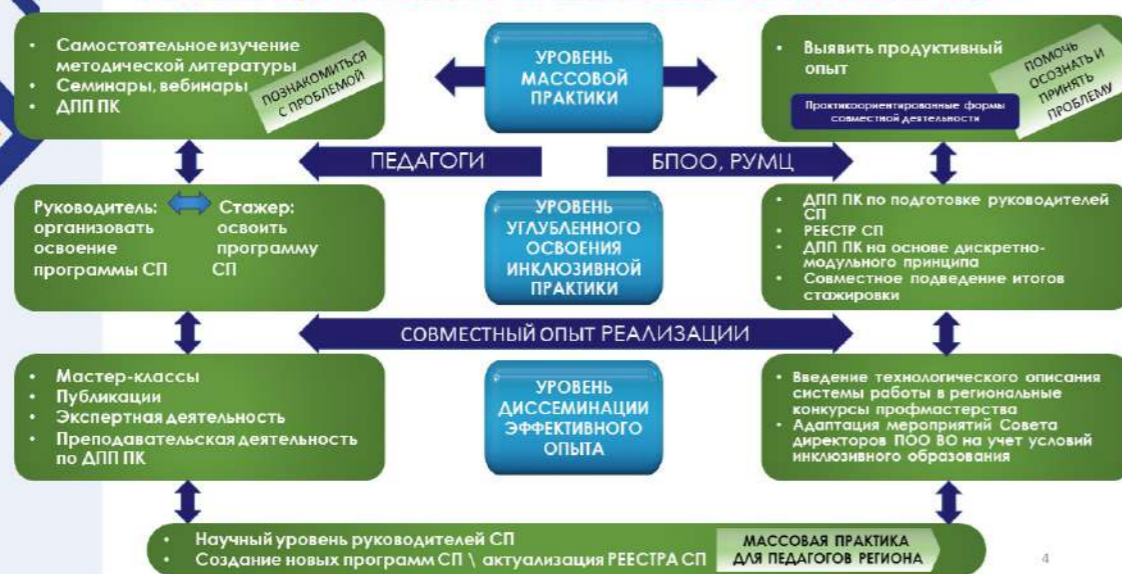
- Самостоятельное изучение методической литературы
- Семинары, вебинары
- ДПП ПК

ПОЗНАКОМИТЬСЯ С ПРОБЛЕМОЙ

УРОВЕНЬ МАССОВОЙ ПРАКТИКИ

- Выявить продуктивный опыт

ПОМОЧЬ ОСОЗНАТЬ И ПРИНЯТЬ ПРОБЛЕМУ

Практикоориентированные формы совместной деятельности

ПЕДАГОГИ

БПОО, РУМЦ

Руководитель: организовать освоение программы СП

Стажер: освоить программу СП

УРОВЕНЬ УГЛУБЛЕННОГО ОСВОЕНИЯ ИНКЛЮЗИВНОЙ ПРАКТИКИ

- ДПП ПК по подготовке руководителей СП
- РЕЕСТР СП
- ДПП ПК на основе дискретно-модульного принципа
- Совместное подведение итогов стажировки

СОВМЕСТНЫЙ ОПЫТ РЕАЛИЗАЦИИ

- Мастер-классы
- Публикации
- Экспертная деятельность
- Преподавательская деятельность по ДПП ПК

УРОВЕНЬ ДИССЕМИНАЦИИ ЭФФЕКТИВНОГО ОПЫТА

- Введение технологического описания системы работы в региональные конкурсы профмастерства
- Адаптация мероприятий Совета директоров ПОО ВО на учет условий инклюзивного образования

- Научный уровень руководителей СП
- Создание новых программ СП \ актуализация РЕЕСТРА СП

МАССОВАЯ ПРАКТИКА ДЛЯ ПЕДАГОГОВ РЕГИОНА

4